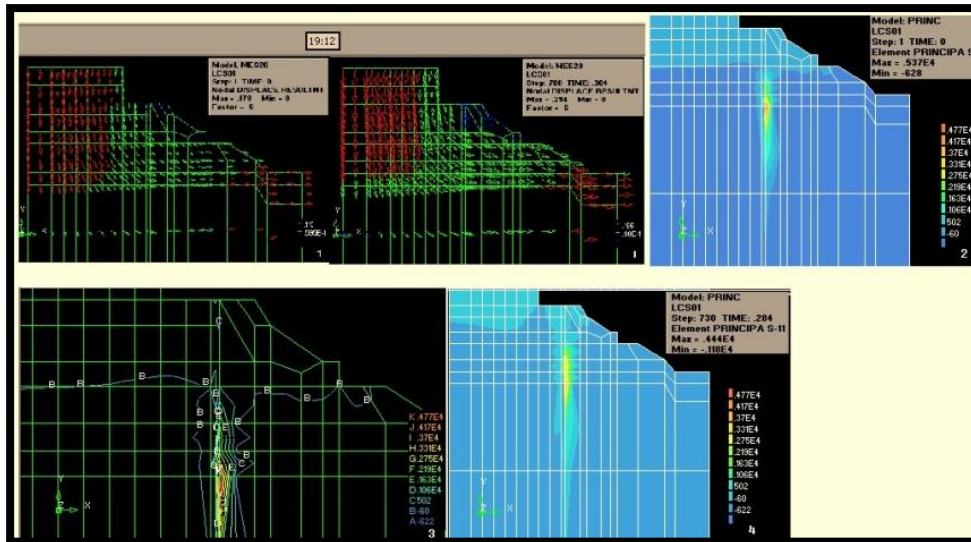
19:12

Model: MC020
LCS01
Step: 1 TIME: 0
Nodal DISPLACE RESULTNT
Max = .373 Min = 0
Factor = 0

Y
X
.15
.980E-1
1

Model: MC020
LCS01
Step: 200 TIME: .304
Nodal DISPLACE RESULTNT
Max = .294 Min = 0
Factor = 0

.96
.10E-1
1

Model: PRINC
LCS01
Step: 1 TIME: 0
Element PRINCIPA S
Max = .537E4
Min = -628

.477E4
.417E4
.37E4
.331E4
.275E4
.219E4
.163E4
.106E4
502
-60

Y
X
2

C
B B B B B B B
B B
E
C
E E
K.477E4
J.417E4
I.37E4
H.331E4
G.275E4
F.219E4
E.163E4
D.106E4
C.502
B-60
A-622
Y
X
3

Model: PRINC
LCS01
Step: 730 TIME: .284
Element PRINCIPA S-11
Max = .444E4
Min = -.118E4

.477E4
.417E4
.37E4
.331E4
.275E4
.219E4
.163E4
.106E4
502
-60
-622

Y
X
4